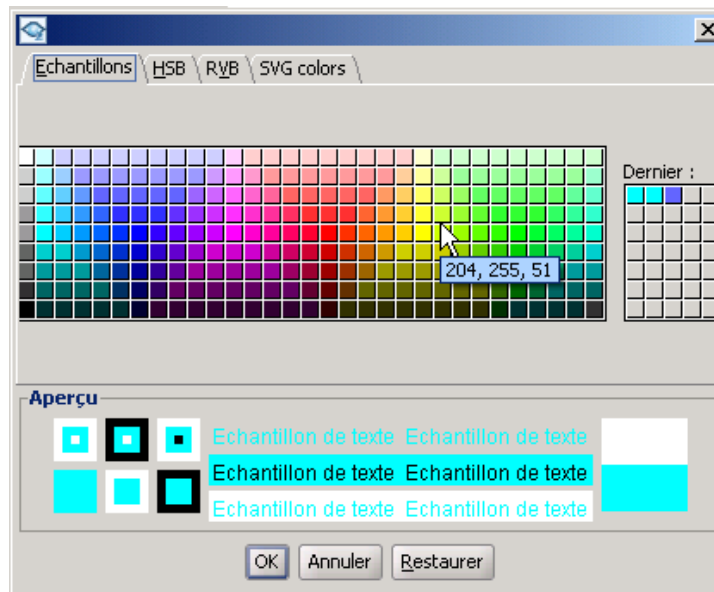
Echantillons HSB RVB SVG colors

Dernier :

204, 255, 51

Aperçu

Echantillon de texte Echantillon de texte
Echantillon de texte Echantillon de texte
Echantillon de texte Echantillon de texte

OK Annuler Restaurer